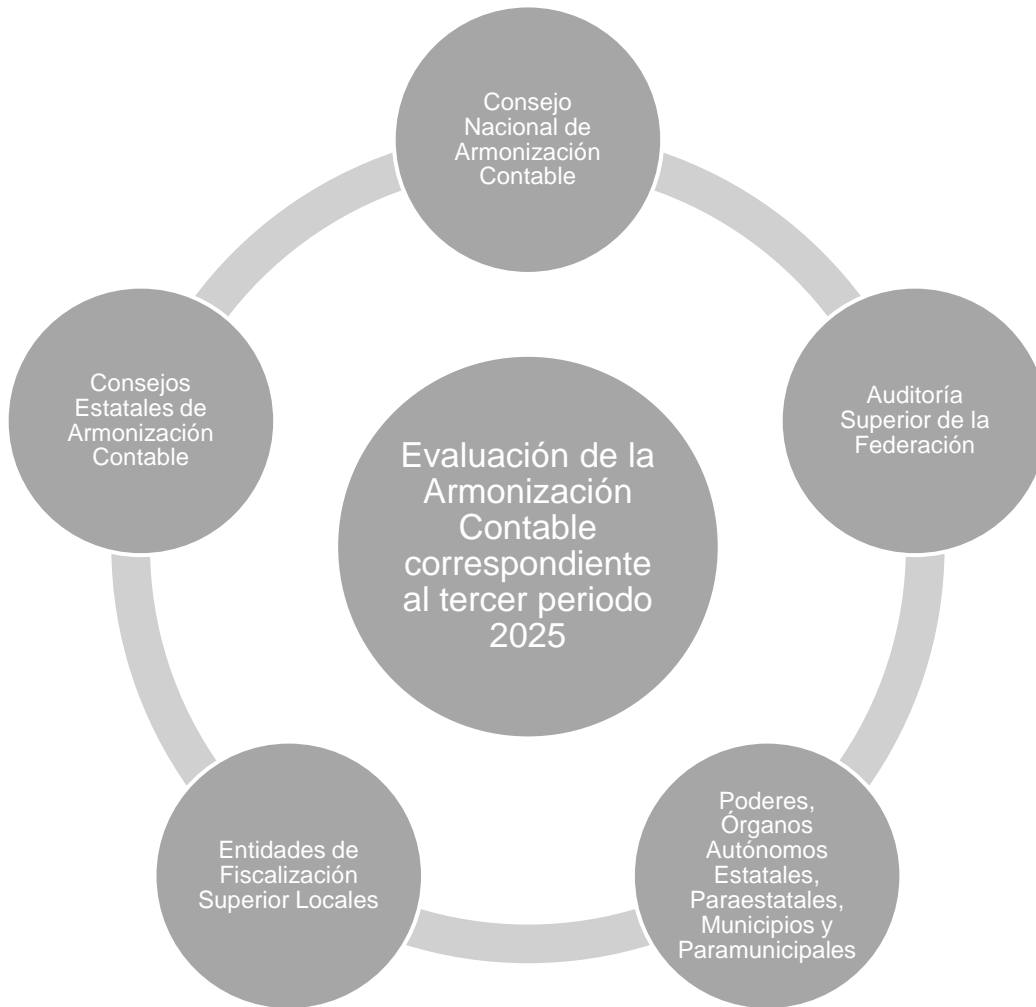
Consejo Nacional de Armonización Contable

Consejos Estatales de Armonización Contable

Evaluación de la Armonización Contable correspondiente al tercer periodo 2025

Auditoría Superior de la Federación

Entidades de Fiscalización Superior Locales

Poderes, Órganos Autónomos Estatales, Paraestatales, Municipios y Paramunicipales